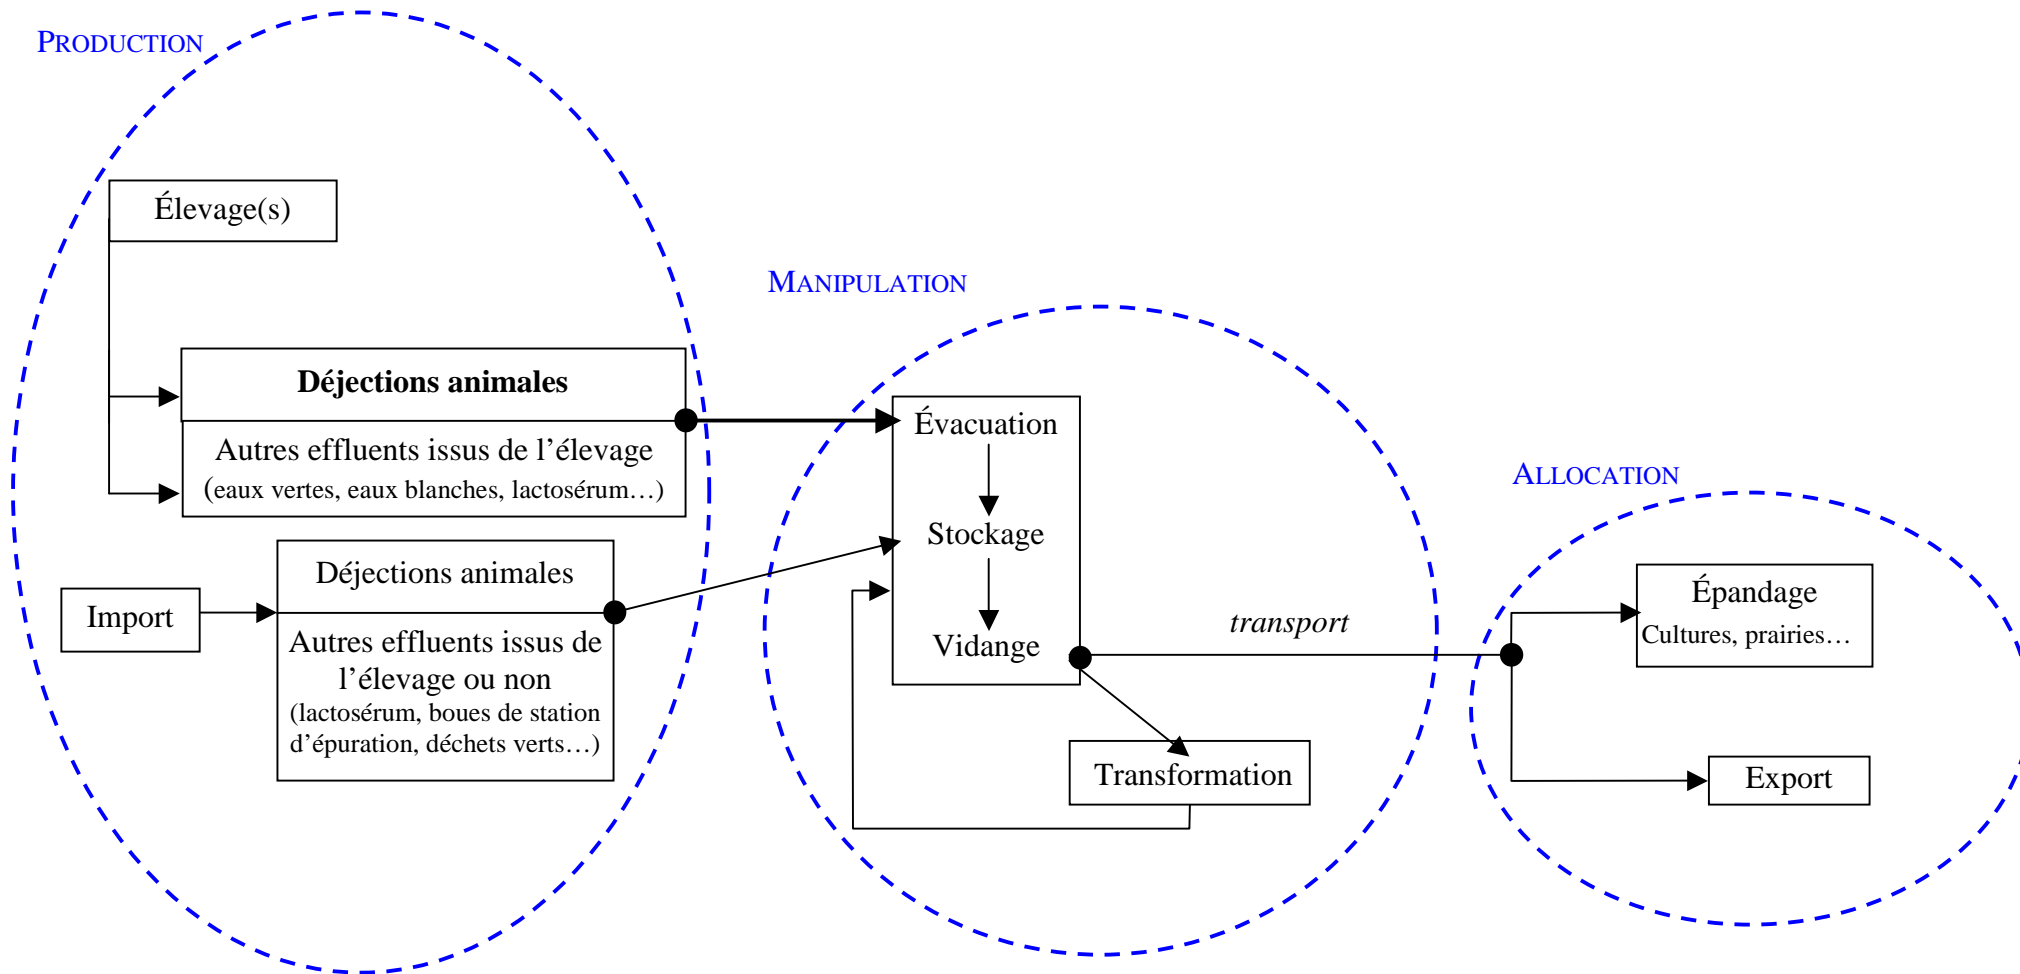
PRODUCTION

Élevage(s)

Déjections animales

Autres effluents issus de l'élevage (eaux vertes, eaux blanches, lactosérum…)

Import

Déjections animales

Autres effluents issus de l'élevage ou non (lactosérum, boues de station d'épuration, déchets verts…)

MANIPULATION

Évacuation

Stockage

Vidange

Transformation

transport

ALLOCATION

Épandage
Cultures, prairies…

Export